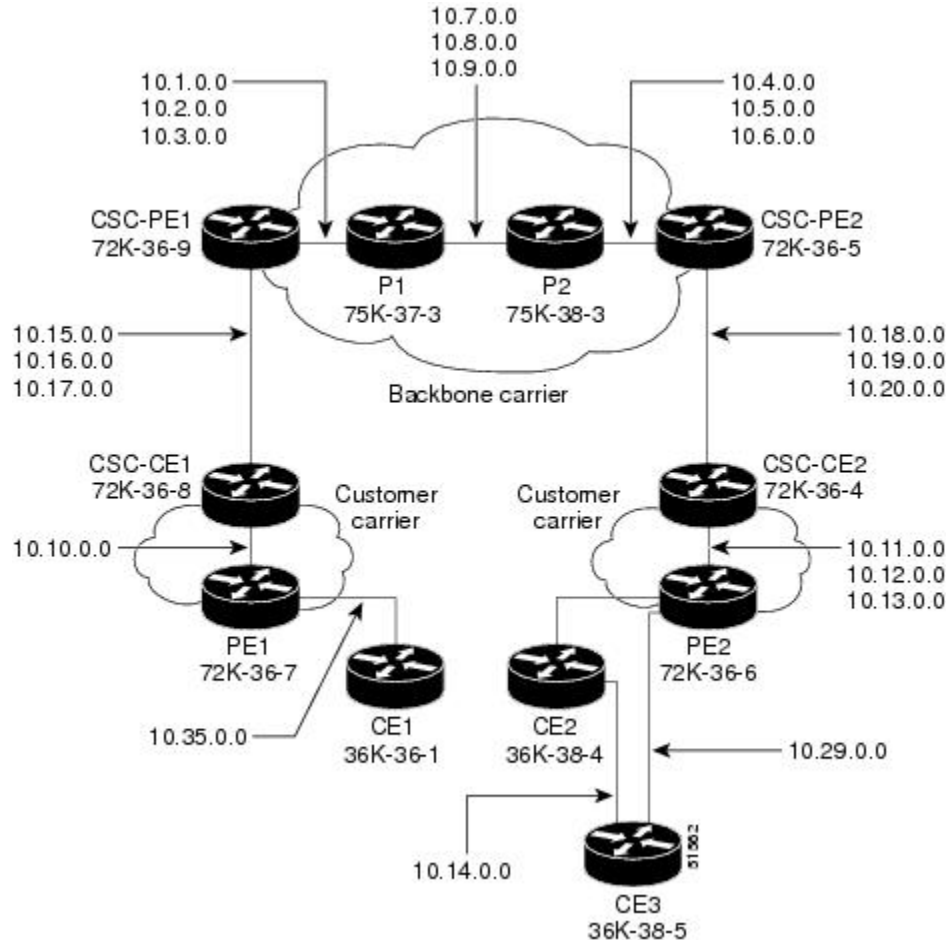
10.7.0.0
10.8.0.0
10.9.0.0

10.1.0.0
10.2.0.0
10.3.0.0

10.4.0.0
10.5.0.0
10.6.0.0

CSC-PE1
72K-36-9

P1
75K-37-3

P2
75K-38-3

CSC-PE2
72K-36-5

10.15.0.0
10.16.0.0
10.17.0.0

10.18.0.0
10.19.0.0
10.20.0.0

Backbone carrier

CSC-CE1
72K-36-8

Customer carrier

Customer carrier

CSC-CE2
72K-36-4

10.10.0.0

10.11.0.0
10.12.0.0
10.13.0.0

PE1
72K-36-7

PE2
72K-36-6

10.35.0.0

CE1
36K-36-1

CE2
36K-38-4

10.29.0.0

10.14.0.0

CE3
36K-38-5

51582